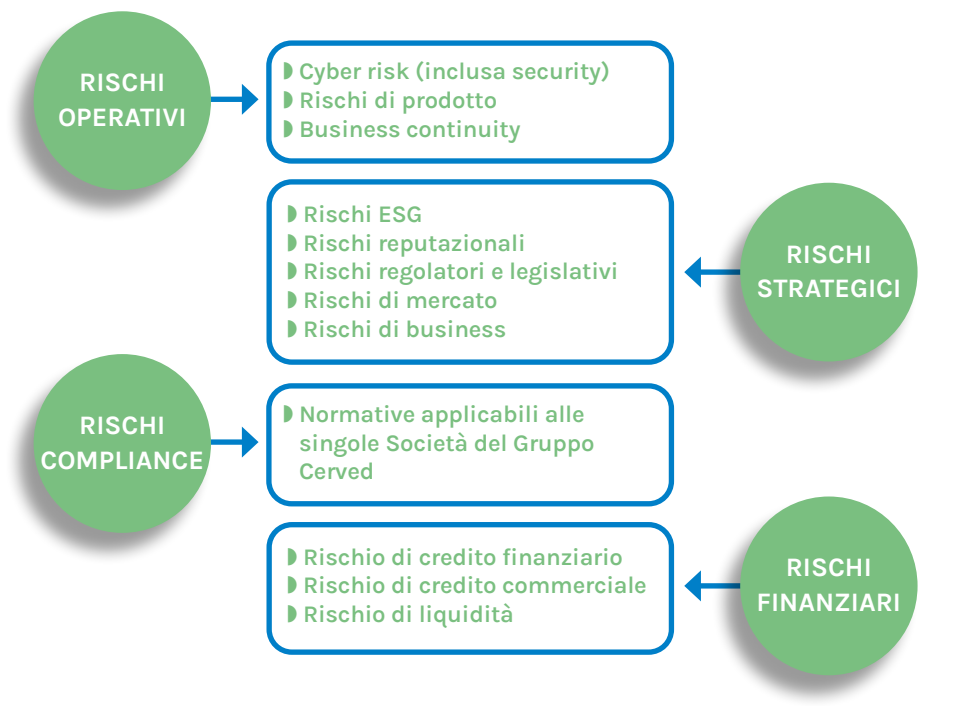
RISCHI OPERATIVI

Cyber risk (inclusa security)
Rischi di prodotto
Business continuity

Rischi ESG
Rischi reputazionali
Rischi regolatori e legislativi
Rischi di mercato
Rischi di business

RISCHI STRATEGICI

RISCHI COMPLIANCE

Normative applicabili alle singole Società del Gruppo Cerved

Rischio di credito finanziario
Rischio di credito commerciale
Rischio di liquidità

RISCHI FINANZIARI